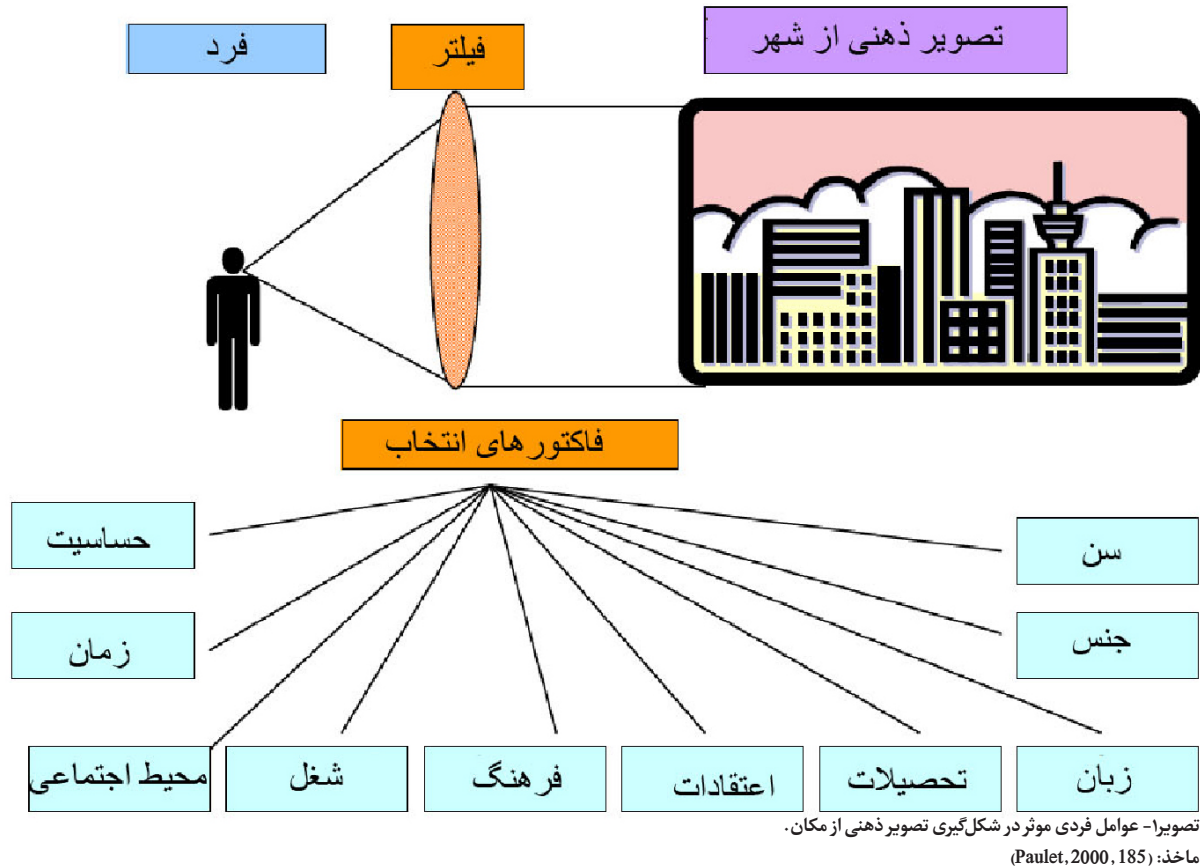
تصویر ذهنی از شهر

فیلتر

فرد

فاکتورهای انتخاب

سن

حساسیت

جنس

زمان

زبان

تحصیلات

اعتقادات

فرهنگ

شغل

محیط اجتماعی

تصویر۱- عوامل فردی موثر در شکل‌گیری تصویر ذهنی از مکان.

ماخذ: (Paulet, 2000, 185)